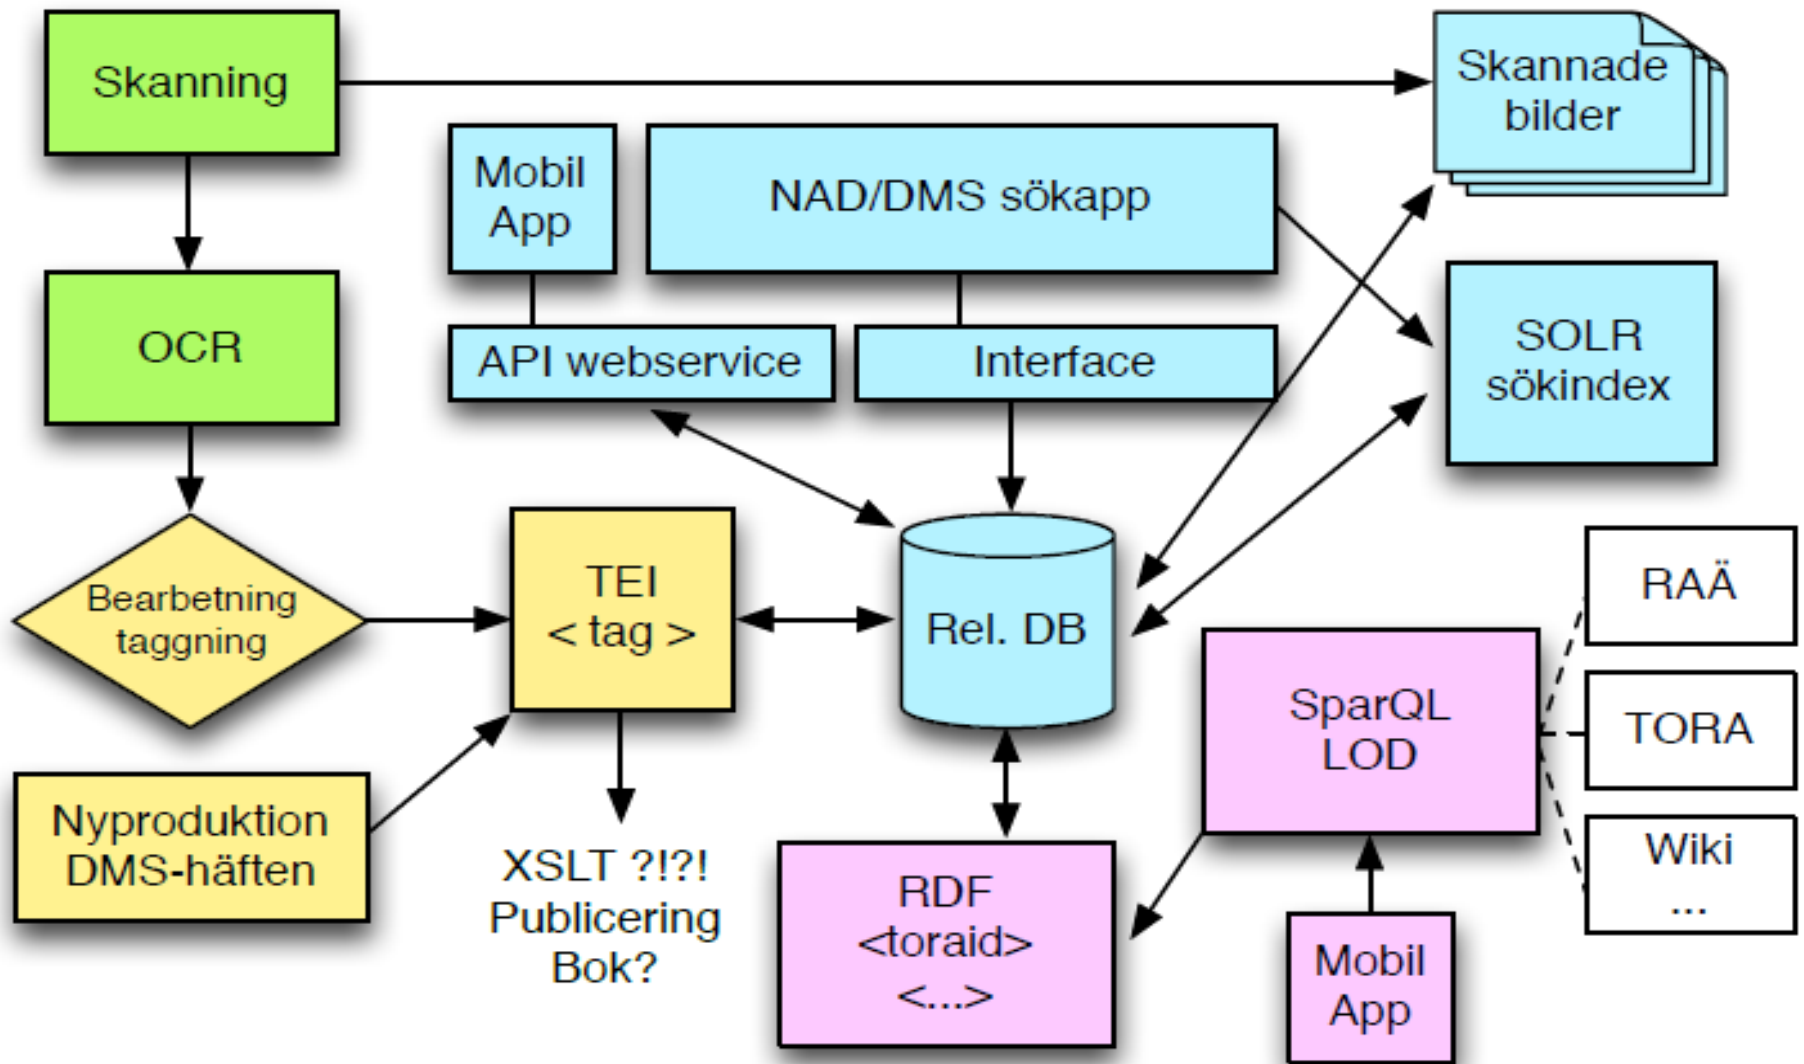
Skanning

Skannade bilder

Mobil App

NAD/DMS sökapp

OCR

API webservice

Interface

SOLR sökindex

Bearbetning taggning

TEI < tag >

Rel. DB

RAÄ

SparQL LOD

TORA

Nyproduktion DMS-häften

XSLT ?!?! Publicering Bok?

RDF <toraid> <...>

Wiki ...

Mobil App